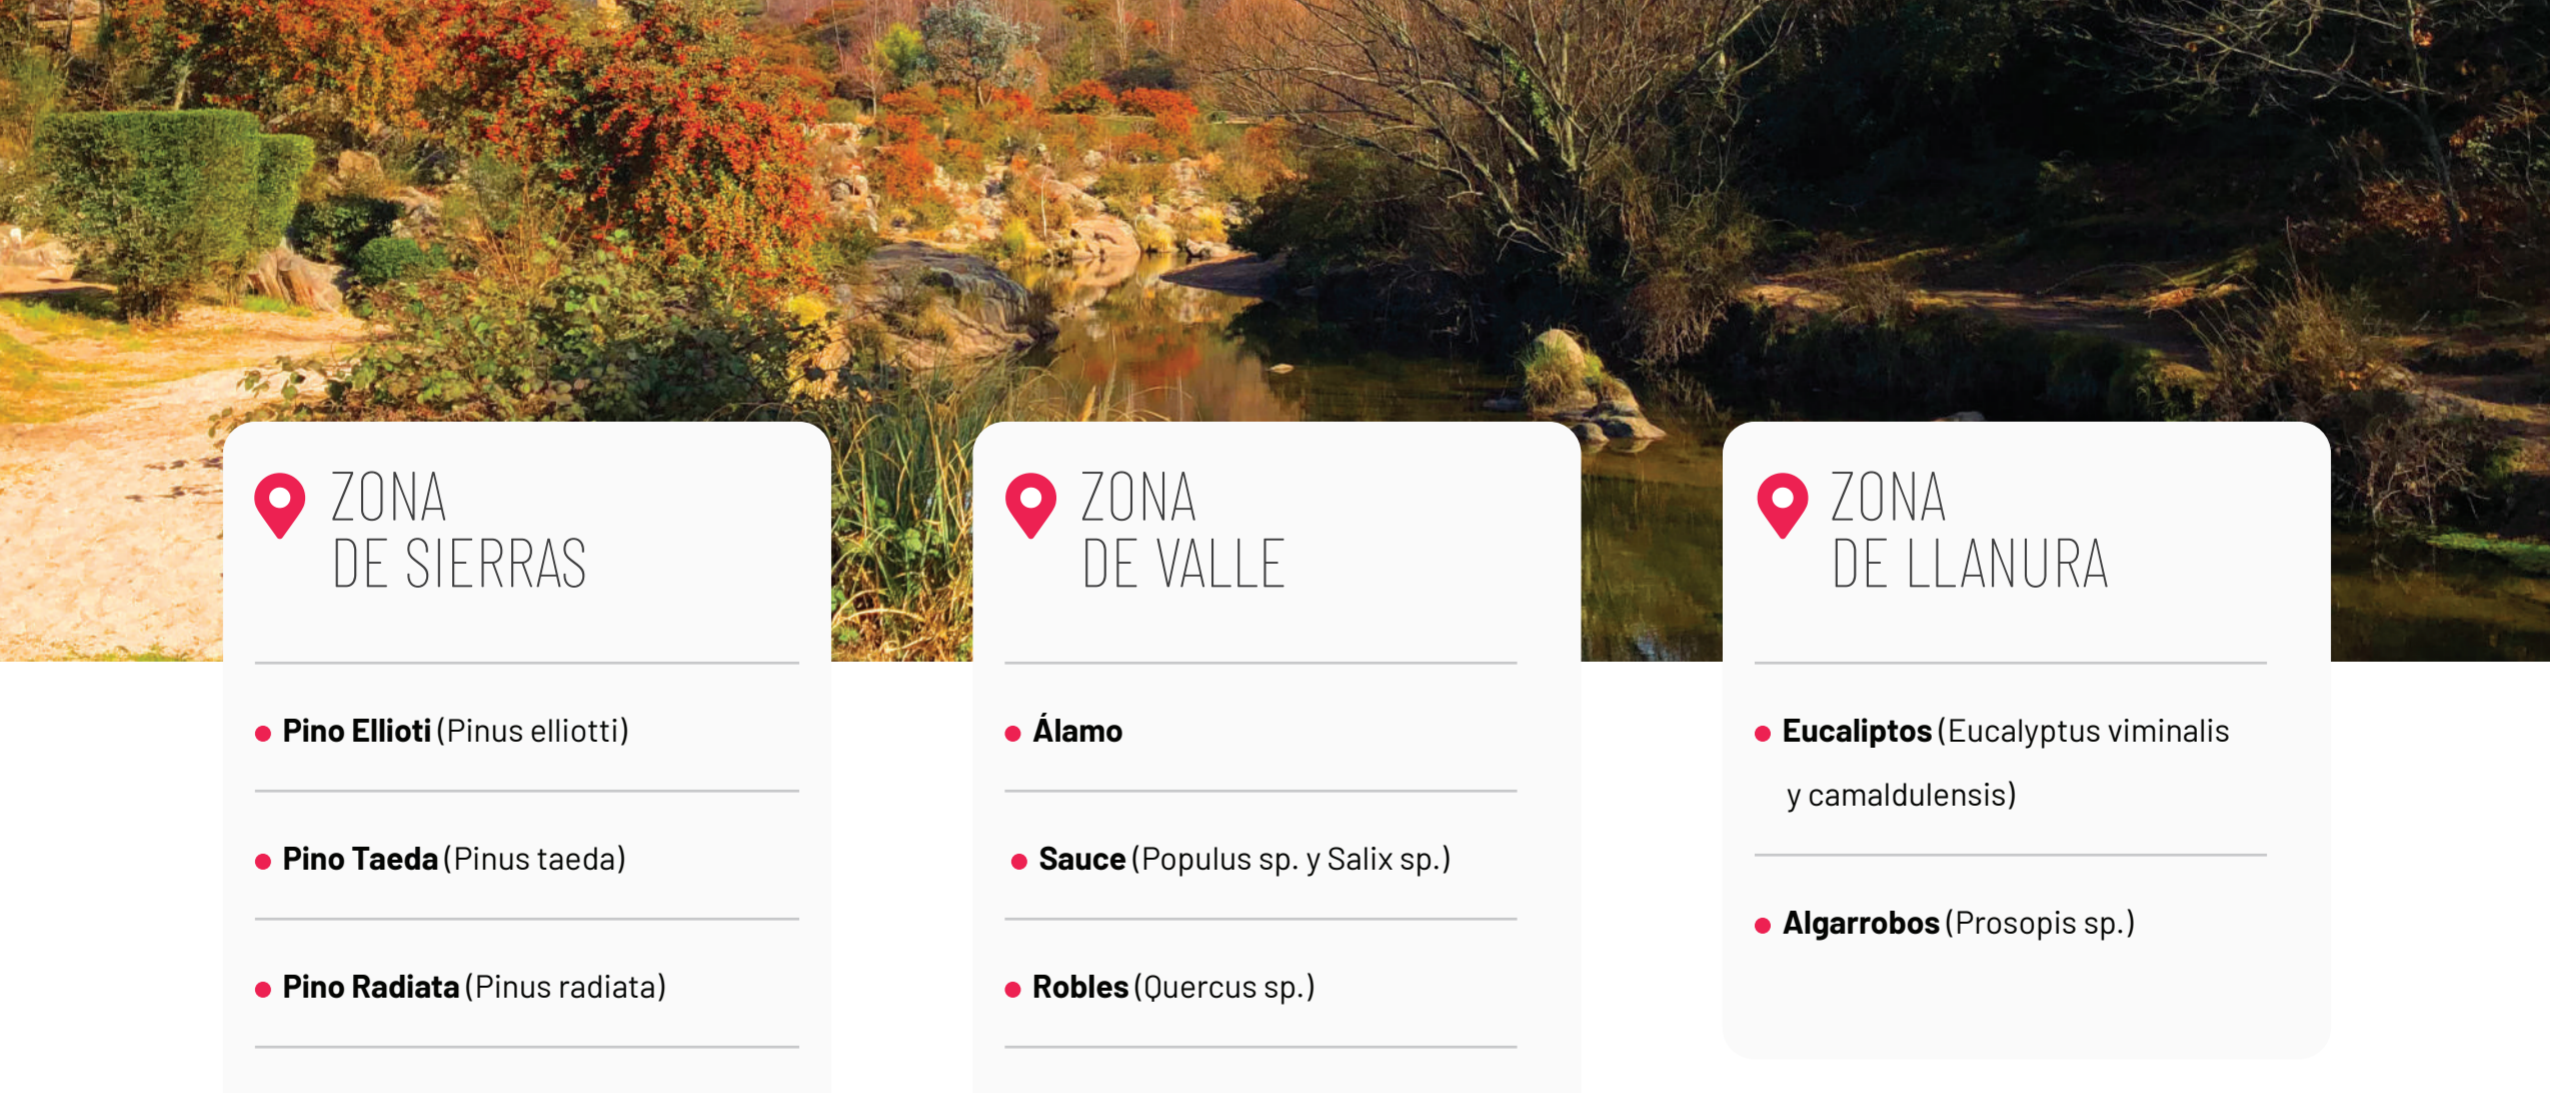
ZONA
DE SIERRAS

• **Pino Ellioti** (Pinus elliotti)

• **Pino Taeda** (Pinus taeda)

• **Pino Radiata** (Pinus radiata)

ZONA
DE VALLE

• **Álamo**

• **Sauce** (Populus sp. y Salix sp.)

• **Robles** (Quercus sp.)

ZONA
DE LLANURA

• **Eucaliptos** (Eucalyptus viminalis y camaldulensis)

• **Algarrobos** (Prosopis sp.)